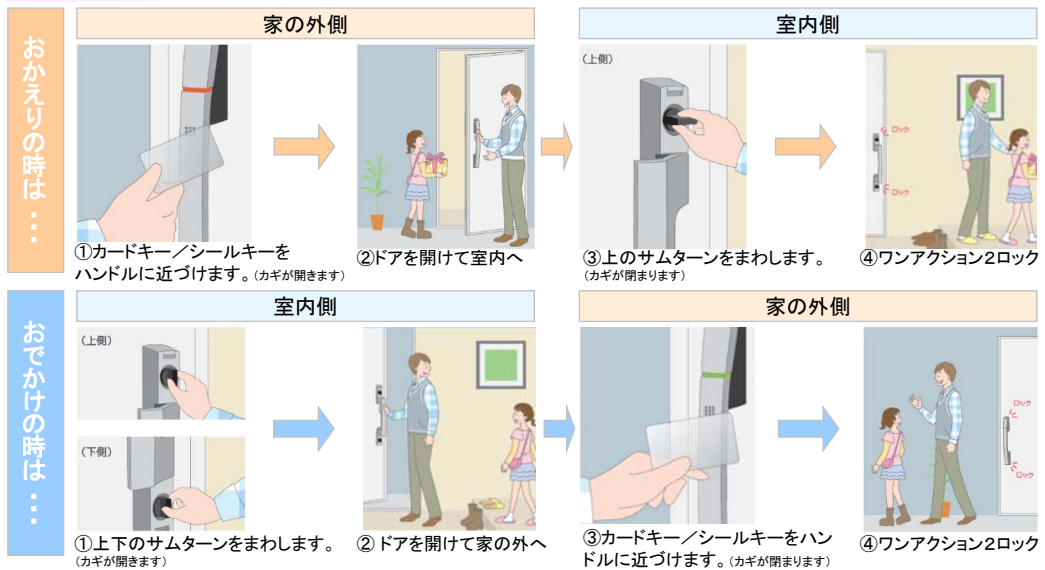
おかえりの時は・・・

家の外側

①カードキー／シールキーをハンドルに近づけます。（カギが開きます）

②ドアを開けて室内へ

室内側

（上側）

③上のサムターンをまわします。（カギが閉まります）

ロック

ロック

④ワンアクション２ロック

おでかけの時は・・・

室内側

（上側）

（下側）

①上下のサムターンをまわします。（カギが開きます）

② ドアを開けて家の外へ

家の外側

③カードキー／シールキーをハンドルに近づけます。（カギが閉まります）

ロック

ロック

④ワンアクション２ロック